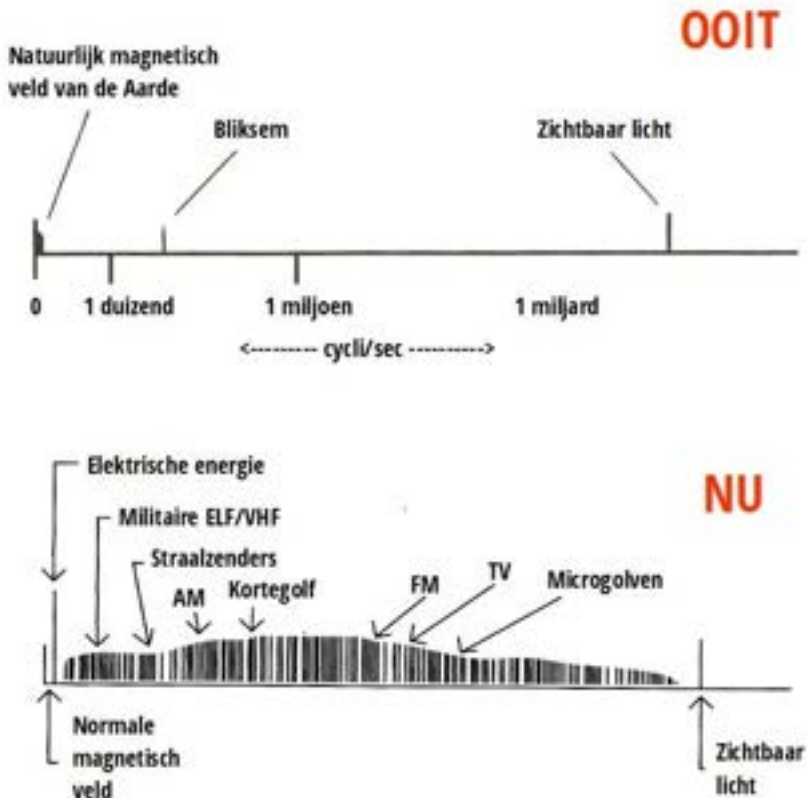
OOIT

Natuurlijk magnetisch veld van de Aarde

Bliksem

Zichtbaar licht

0

1 duizend

1 miljoen

1 miljard

<--------- cycli/sec ---------->

NU

Elektrische energie

Militaire ELF/VHF

Straalzenders

AM

Kortegolf

FM

TV

Microgolven

Normale magnetisch veld

Zichtbaar licht